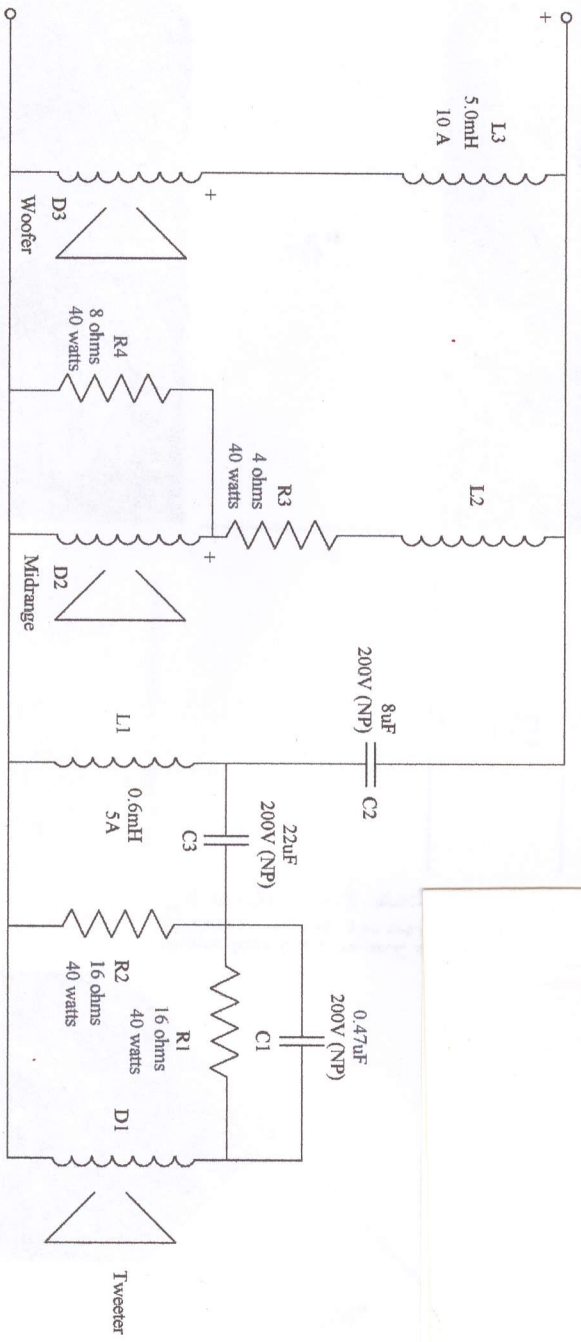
+

L3
5.0mH
10 A

+

D3
Woofer

R4
8 ohms
40 watts

L2

R3
4 ohms
40 watts

+

D2
Midrange

8uF
200V (NP)

C2

L1
0.6mH
5A

22uF
200V (NP)

C3

0.47uF
200V (NP)

C1

R1
16 ohms
40 watts

R2
16 ohms
40 watts

D1

Tweeter